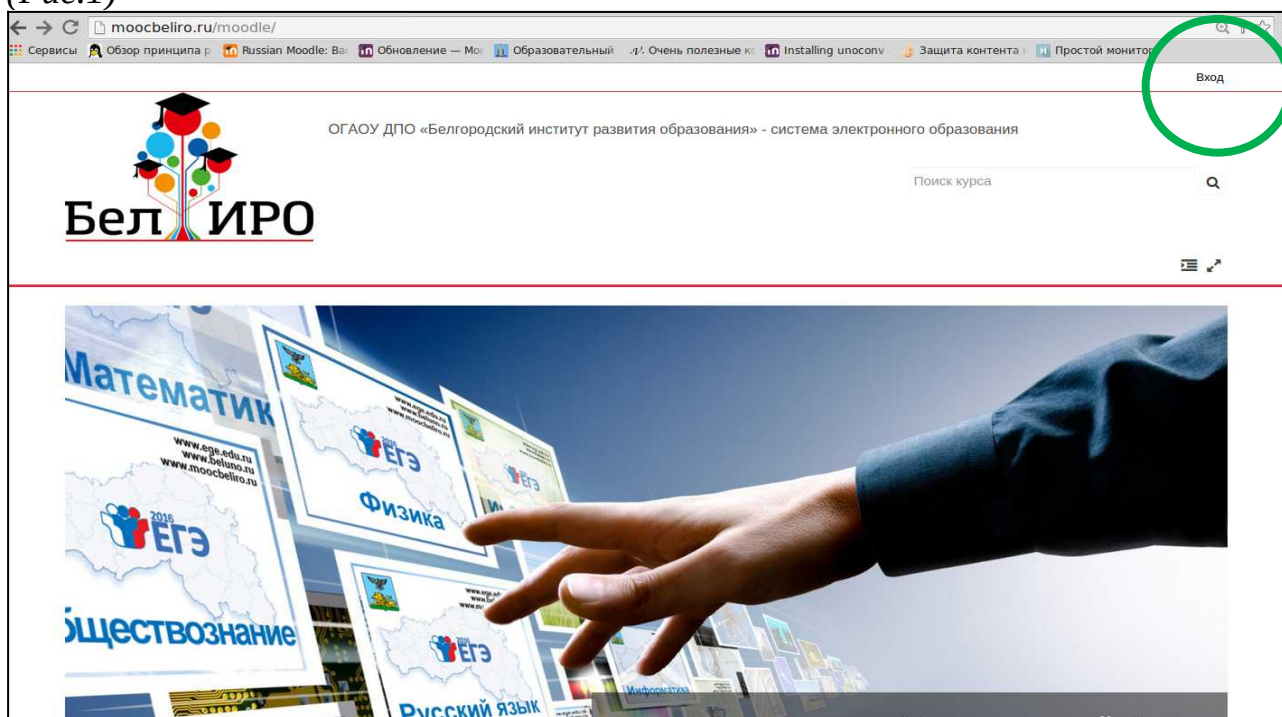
(Рис.1)

moocbeliro.ru/moodle/

Сервисы Обзор принципа р Russian Moodle: Ва Обновление — Мо Образовательный Очень полезные к Installing unoconv Защита контента Простой монитор

Вход

ОГАОУ ДПО «Белгородский институт развития образования» - система электронного образования

Поиск курса

Бел ИРО

Математик
www.ege.edu.ru
www.beluno.ru
www.moocbeliro.ru
2016
ЕГЭ
Обществознание
ЕГЭ
Физика
ЕГЭ
ЕГЭ
Русский язык
Информатика